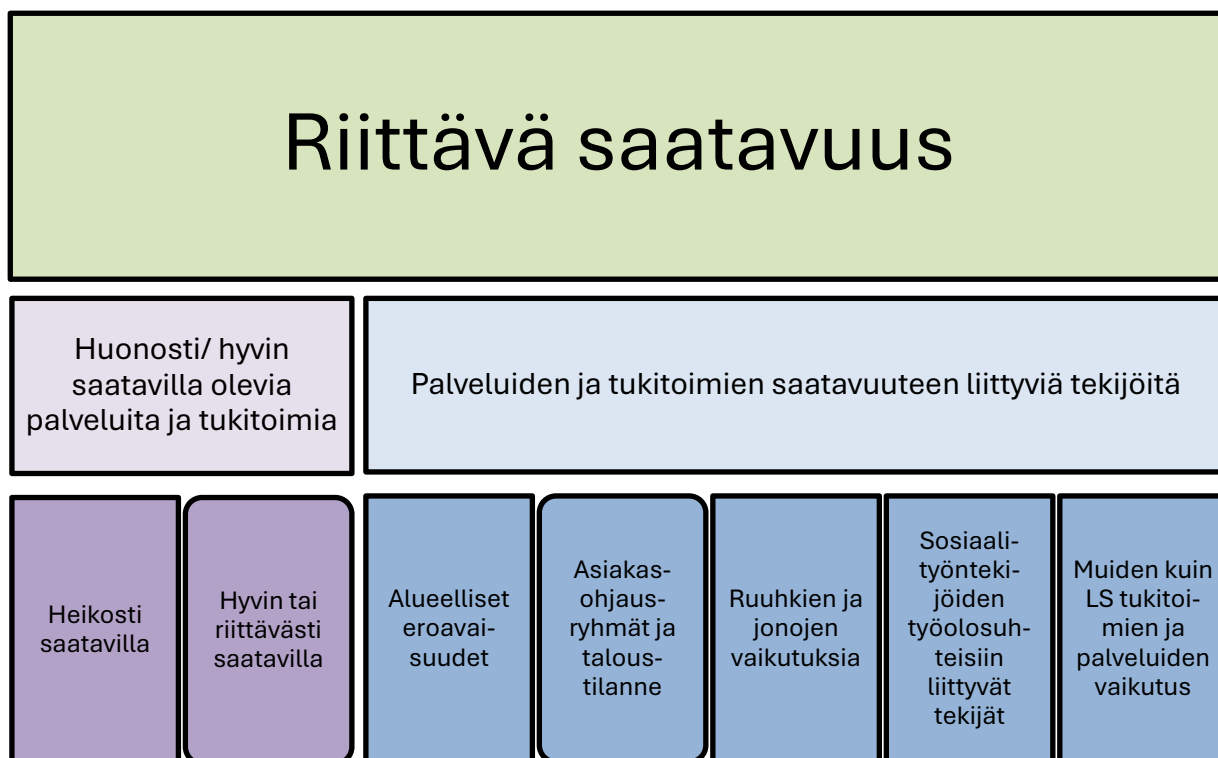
Riittävä saatavuus

Huonosti/ hyvin saatavilla olevia palveluita ja tukitoimia

Palveluiden ja tukitoimien saatavuuteen liittyviä tekijöitä

Heikosti saatavilla

Hyvin tai riittävästi saatavilla

Alueelliset eroavaisuudet

Asiakasohjausryhmät ja taloustilanne

Ruuhkien ja jonojen vaikutuksia

Sosiaalityöntekijöiden työolosuhteisiin liittyvät tekijät

Muiden kuin LS tukitoimien ja palveluiden vaikutus